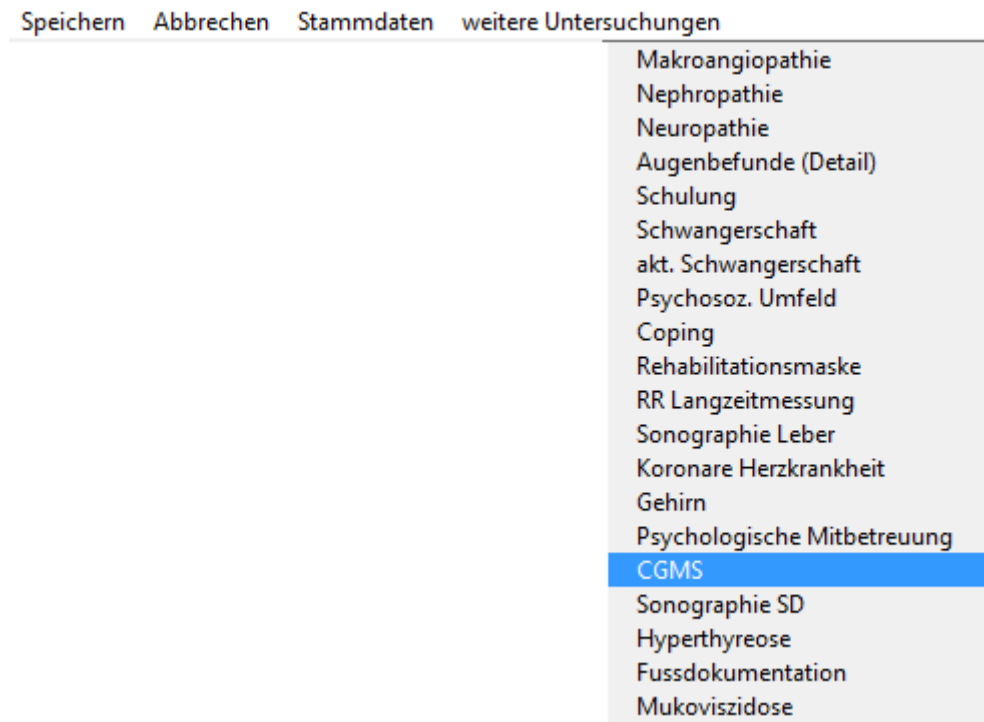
Speichern Abbrechen Stammdaten weitere Untersuchungen

Makroangiopathie
Nephropathie
Neuropathie
Augenbefunde (Detail)
Schulung
Schwangerschaft
akt. Schwangerschaft
Psychosoz. Umfeld
Coping
Rehabilitationsmaske
RR Langzeitmessung
Sonographie Leber
Koronare Herzkrankheit
Gehirn
Psychologische Mitbetreuung
CGMS
Sonographie SD
Hyperthyreose
Fussdokumentation
Mukoviszidose